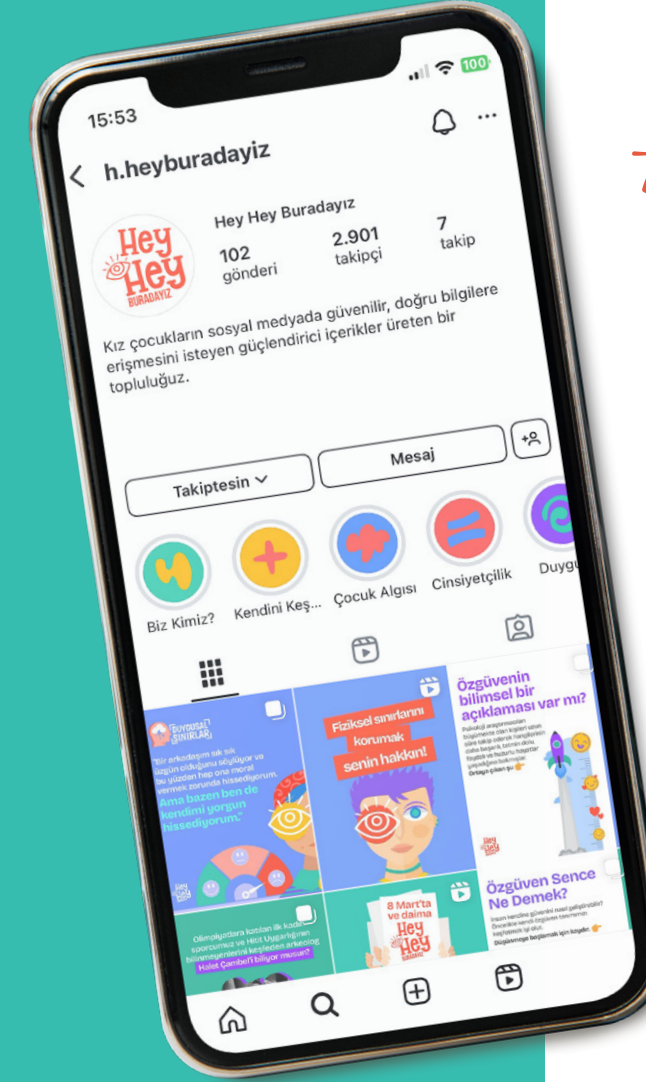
15:53

100

h.heyburadayiz

Hey Hey Buradayız

Hey Hey BURADAYIZ

102 gönderi

2.901 takipçi

7 takip

Kız çocukların sosyal medyada güvenilir, doğru bilgilere erişmesini isteyen güçlendirici içerikler üreten bir topluluğuz.

Takiptesin

Mesaj

Biz Kimiz?

Kendini Keş...

Çocuk Algısı

Cinsiyetçilik

Duygu

DUYGUSAL SINIRLAR

"Bir arkadaşım sık sık üzgün olduğunu söylüyor ve bu yüzden hep ona moral vermek zorunda hissediyorum. Ama bazen ben de kendimi yorgun hissediyorum."

Fiziksel sınırlarını korumak senin hakkın!

Özgüvenin bilimsel bir açıklaması var mı?

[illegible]

Ortaya çıkan şu

Özgüven Sence Ne Demek?

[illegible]

Düşünmeye başlamak için kaydır

Olimpiyatlara katılan ilk kadın sporcumuz ve Hitit Uygarlığını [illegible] arkeolog

Halet Çambel'i biliyor musun?

8 Mart'ta ve daima Hey Hey